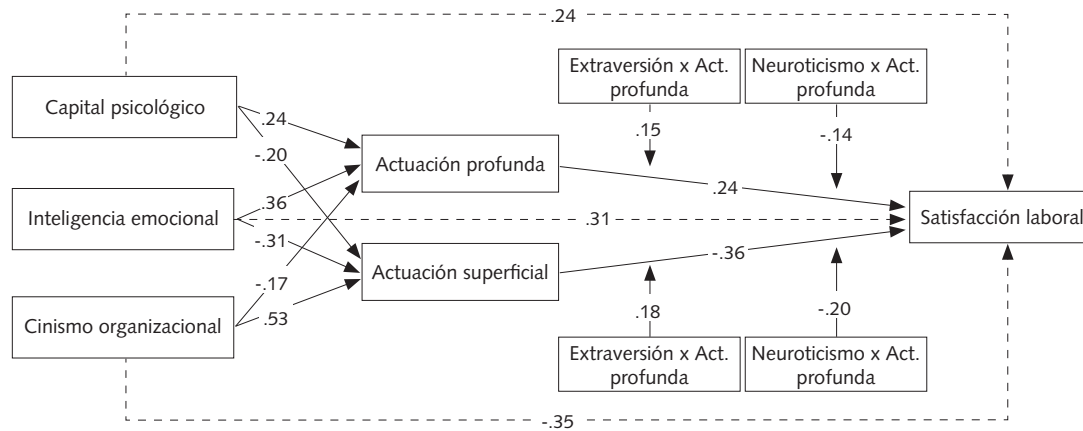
.24

Capital psicológico

.24

-.20

Inteligencia emocional

.36

-.31

Cinismo organizacional

-.17

.53

Extraversión x Act. profunda

.15

Neuroticismo x Act. profunda

-.14

Actuación profunda

.24

.31

Actuación superficial

-.36

Satisfacción laboral

.18

-.20

Extraversión x Act. profunda

Neuroticismo x Act. profunda

-.35